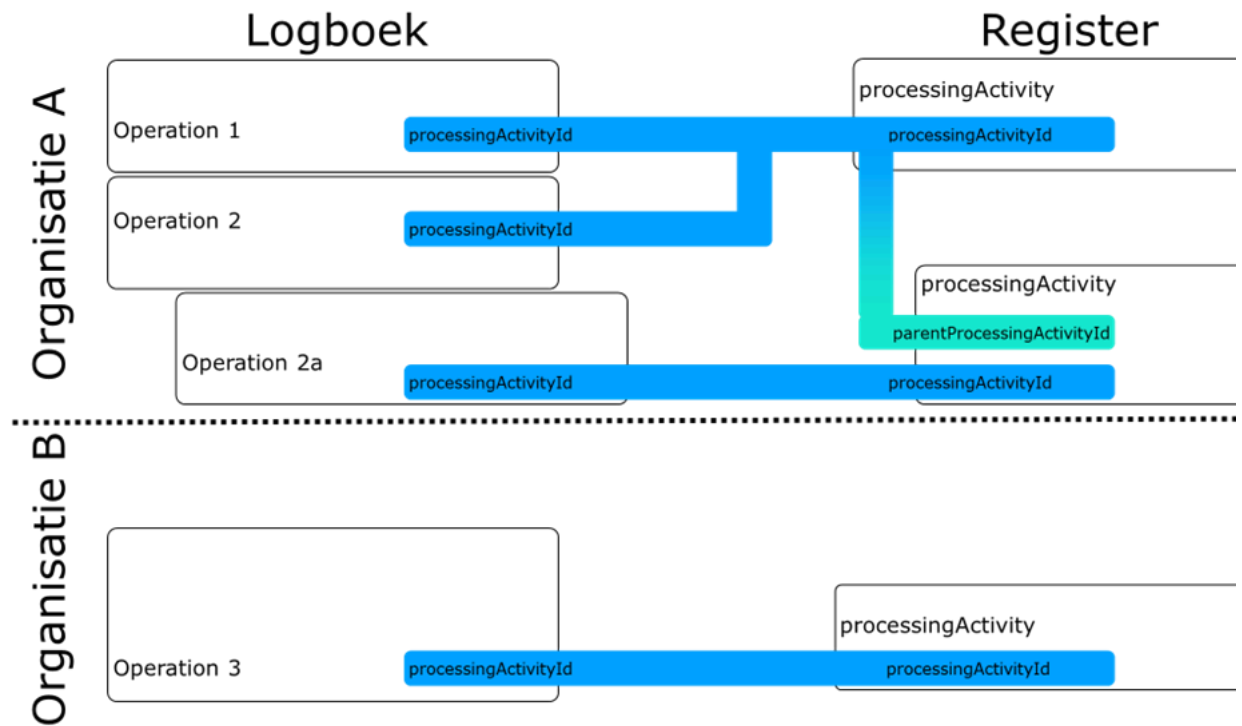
Logboek

Register

Organisatie A

Operation 1

processingActivityId

processingActivity

processingActivityId

Operation 2

processingActivityId

processingActivity

parentProcessingActivityId

Operation 2a

processingActivityId

processingActivityId

Organisatie B

processingActivity

Operation 3

processingActivityId

processingActivityId